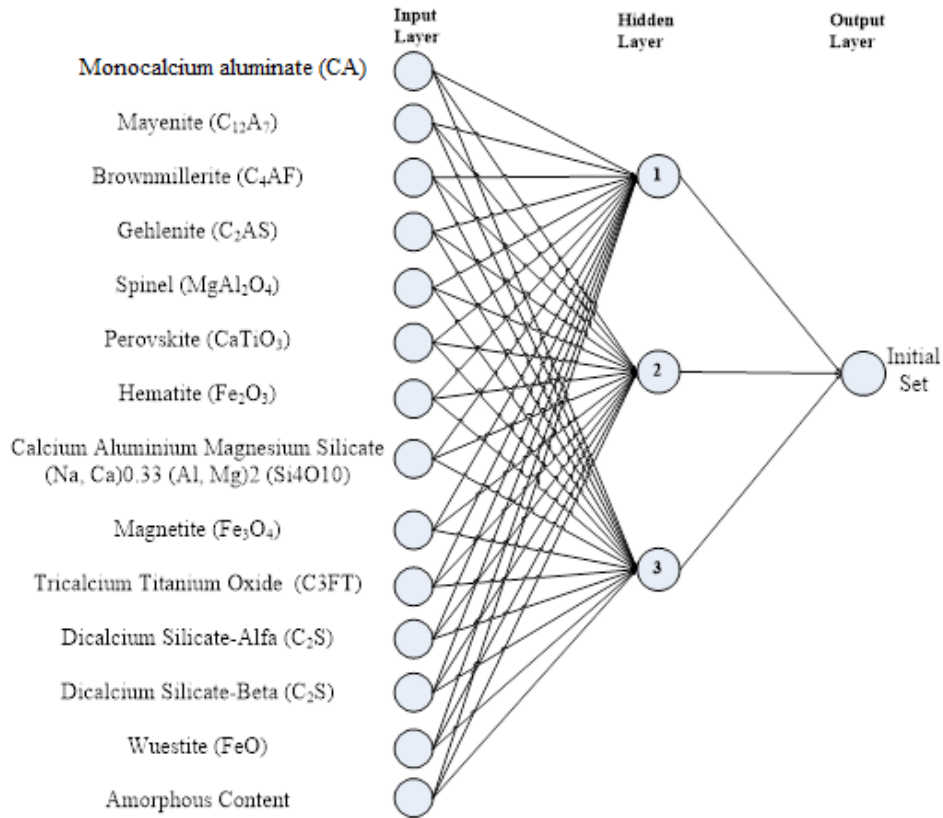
Input Layer

Hidden Layer

Output Layer

Monocalcium aluminate (CA)

Mayenite ($C_{12}A_7$)

Brownmillerite ($C_4AF$)

Gehlenite ($C_2AS$)

Spinel ($MgAl_2O_4$)

Perovskite ($CaTiO_3$)

Hematite ($Fe_2O_3$)

Calcium Aluminium Magnesium Silicate (Na, Ca)0.33 (Al, Mg)2 (Si4O10)

Magnetite ($Fe_3O_4$)

Tricalcium Titanium Oxide (C3FT)

Dicalcium Silicate-Alfa ($C_2S$)

Dicalcium Silicate-Beta ($C_2S$)

Wuestite (FeO)

Amorphous Content

1

2

3

Initial Set